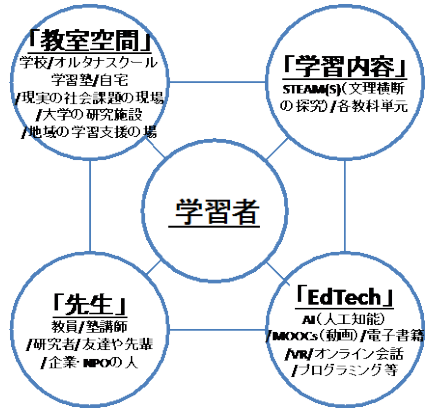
「教室空間」
学校/オルタナスクール
学習塾/自宅
/現実の社会課題の現場
/大学の研究施設
/地域の学習支援の場

「学習内容」
STEAM(S)(文理横断の探究)/各教科単元

学習者

「先生」
教員/塾講師
/研究者/友達や先輩
/企業・NPOの人

「EdTech」
AI(人工知能)
/MOOCs(動画)/電子書籍
/VR/オンライン会話
/プログラミング等